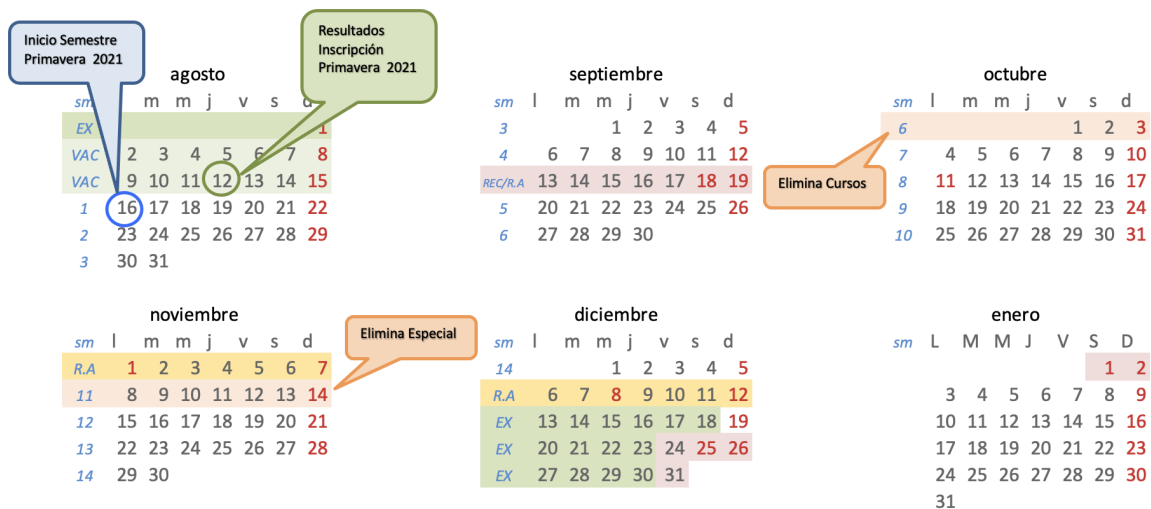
Inicio Semestre Primavera 2021

Resultados Inscripción Primavera 2021

agosto

| sm | l | m | m | j | v | s | d |
|---|---|---|---|---|---|---|---|
| EX | | | | | | | 1 |
| VAC | 2 | 3 | 4 | 5 | 6 | 7 | 8 |
| VAC | 9 | 10 | 11 | 12 | 13 | 14 | 15 |
| 1 | 16 | 17 | 18 | 19 | 20 | 21 | 22 |
| 2 | 23 | 24 | 25 | 26 | 27 | 28 | 29 |
| 3 | 30 | 31 | | | | | |

septiembre

| sm | l | m | m | j | v | s | d |
|---|---|---|---|---|---|---|---|
| 3 | | | 1 | 2 | 3 | 4 | 5 |
| 4 | 6 | 7 | 8 | 9 | 10 | 11 | 12 |
| REC/R.A | 13 | 14 | 15 | 16 | 17 | 18 | 19 |
| 5 | 20 | 21 | 22 | 23 | 24 | 25 | 26 |
| 6 | 27 | 28 | 29 | 30 | | | |

octubre

| sm | l | m | m | j | v | s | d |
|---|---|---|---|---|---|---|---|
| 6 | | | | | 1 | 2 | 3 |
| 7 | 4 | 5 | 6 | 7 | 8 | 9 | 10 |
| 8 | 11 | 12 | 13 | 14 | 15 | 16 | 17 |
| 9 | 18 | 19 | 20 | 21 | 22 | 23 | 24 |
| 10 | 25 | 26 | 27 | 28 | 29 | 30 | 31 |

Elimina Cursos

noviembre

| sm | l | m | m | j | v | s | d |
|---|---|---|---|---|---|---|---|
| R.A | 1 | 2 | 3 | 4 | 5 | 6 | 7 |
| 11 | 8 | 9 | 10 | 11 | 12 | 13 | 14 |
| 12 | 15 | 16 | 17 | 18 | 19 | 20 | 21 |
| 13 | 22 | 23 | 24 | 25 | 26 | 27 | 28 |
| 14 | 29 | 30 | | | | | |

Elimina Especial

diciembre

| sm | l | m | m | j | v | s | d |
|---|---|---|---|---|---|---|---|
| 14 | | | 1 | 2 | 3 | 4 | 5 |
| R.A | 6 | 7 | 8 | 9 | 10 | 11 | 12 |
| EX | 13 | 14 | 15 | 16 | 17 | 18 | 19 |
| EX | 20 | 21 | 22 | 23 | 24 | 25 | 26 |
| EX | 27 | 28 | 29 | 30 | 31 | | |

enero

| sm | L | M | M | J | V | S | D |
|---|---|---|---|---|---|---|---|
| | | | | | | 1 | 2 |
| | 3 | 4 | 5 | 6 | 7 | 8 | 9 |
| | 10 | 11 | 12 | 13 | 14 | 15 | 16 |
| | 17 | 18 | 19 | 20 | 21 | 22 | 23 |
| | 24 | 25 | 26 | 27 | 28 | 29 | 30 |
| | 31 | | | | | | |